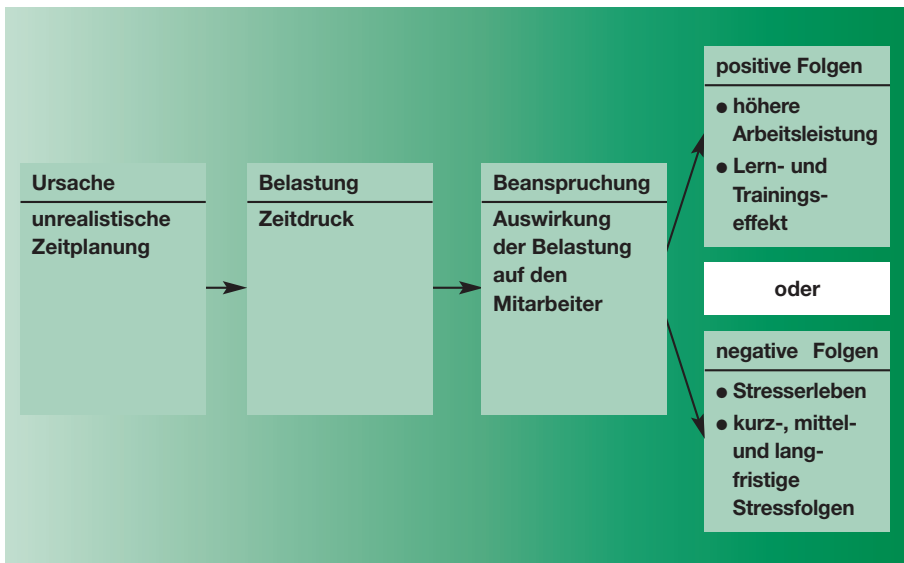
Ursache
unrealistische Zeitplanung

Belastung
Zeitdruck

Beanspruchung
Auswirkung der Belastung auf den Mitarbeiter

positive Folgen
● höhere Arbeitsleistung
● Lern- und Trainingseffekt

oder

negative Folgen
● Stresserleben
● kurz-, mittel- und langfristige Stressfolgen